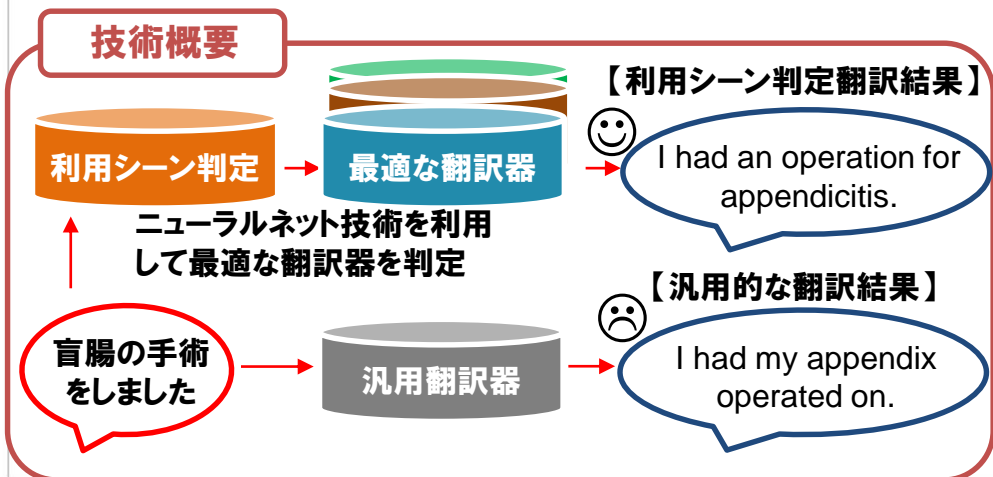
技術概要

利用シーン判定

最適な翻訳器

【利用シーン判定翻訳結果】

I had an operation for appendicitis.

ニューラルネット技術を利用して最適な翻訳器を判定

【汎用的な翻訳結果】

盲腸の手術をしました

汎用翻訳器

I had my appendix operated on.